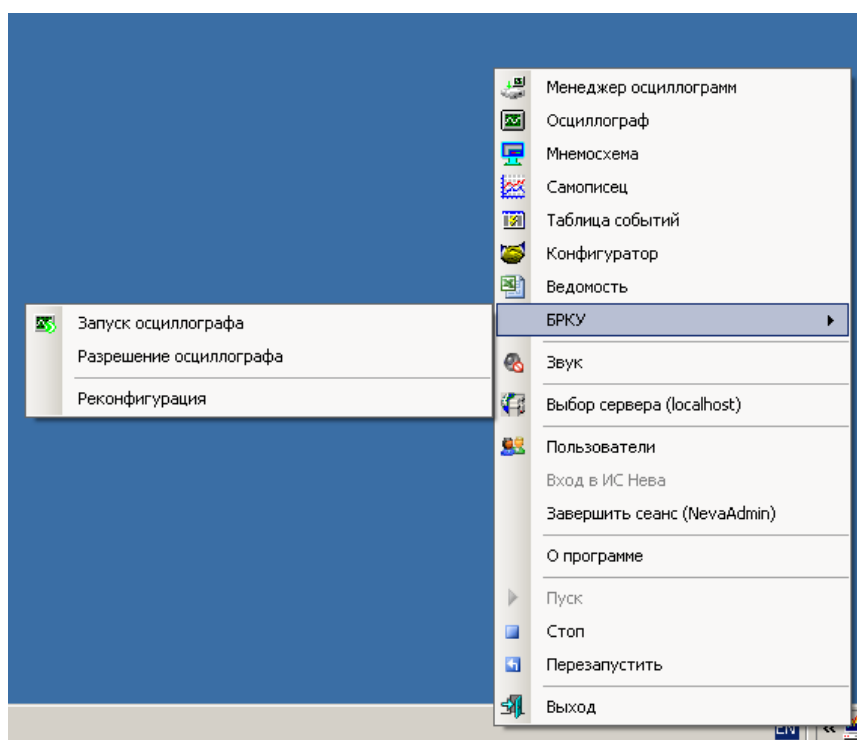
Менеджер осциллограмм
Осциллограф
Мнемосхема
Самописец
Таблица событий
Конфигуратор
Ведомость
БРКУ
Звук
Выбор сервера (localhost)
Пользователи
Вход в ИС Нева
Завершить сеанс (NevaAdmin)
О программе
Пуск
Стоп
Перезапустить
Выход

Запуск осциллографа
Разрешение осциллографа
Реконфигурация

EN